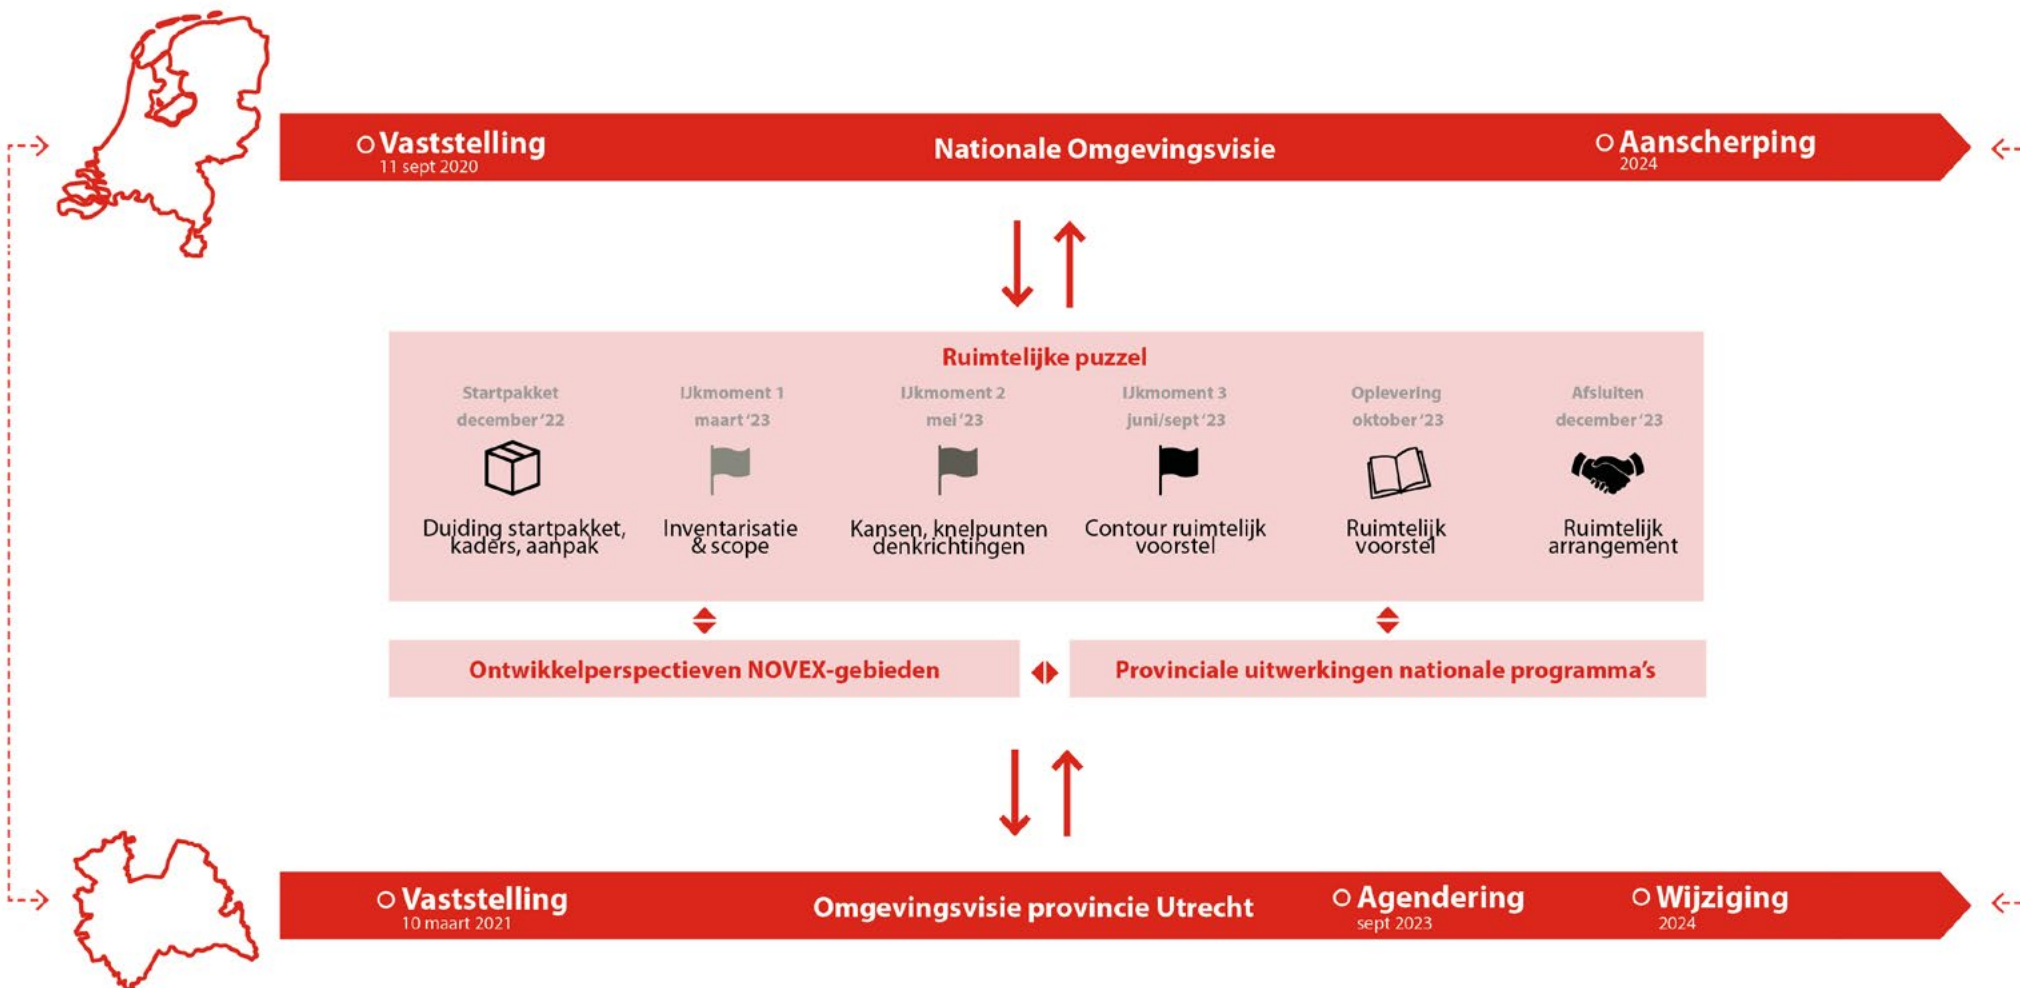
Vaststelling
11 sept 2020

Nationale Omgevingsvisie

Aanscherping
2024

Ruimtelijke puzzel

| Startpakket december '22 | IJkmoment 1 maart '23 | IJkmoment 2 mei '23 | IJkmoment 3 juni/sept '23 | Oplevering oktober '23 | Afsluiten december '23 |
|---|---|---|---|---|---|
| Duiding startpakket, kaders, aanpak | Inventarisatie & scope | Kansen, knelpunten denkrichtingen | Contour ruimtelijk voorstel | Ruimtelijk voorstel | Ruimtelijk arrangement |

Ontwikkelperspectieven NOVEX-gebieden

Provinciale uitwerkingen nationale programma's

Vaststelling
10 maart 2021

Omgevingsvisie provincie Utrecht

Agendering
sept 2023

Wijziging
2024